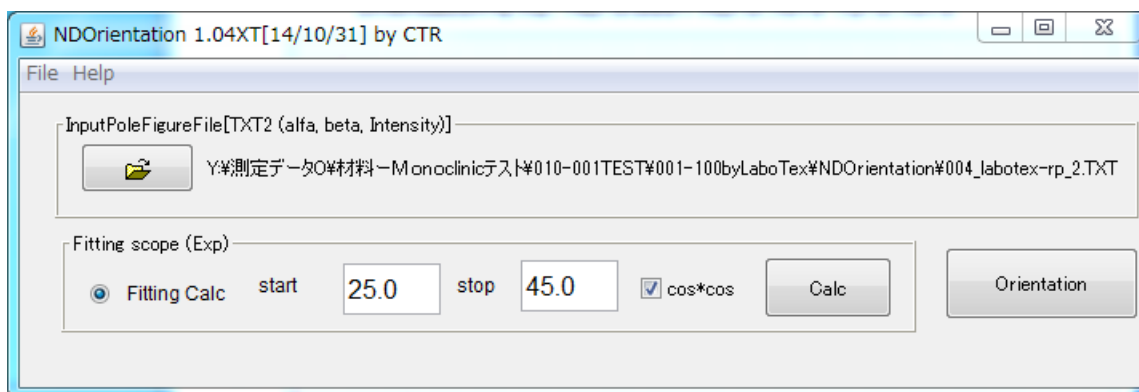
NDOrientation 1.04XT[14/10/31] by CTR

File Help

InputPoleFigureFile[TXT2 (alfa, beta, Intensity)]

Y:¥測定データ0¥材料ーMonoclinicテスト¥010-001TEST¥001-100byLaboTex¥NDOrientation¥004_labotex-rp_2.TXT

Fitting scope (Exp)

Fitting Calc start 25.0 stop 45.0 cos*cos Calc

Orientation